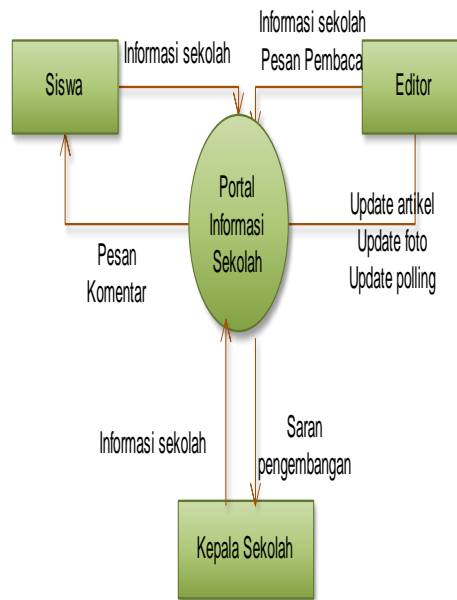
Siswa

Informasi sekolah

Informasi sekolah

Pesan Pembaca

Editor

Portal Informasi Sekolah

Update artikel
Update foto
Update polling

Pesan
Komentar

Informasi sekolah

Saran
pengembangan

Kepala Sekolah